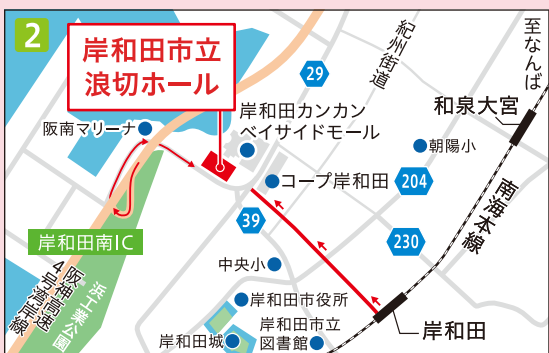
2

岸和田市立
浪切ホール

29

紀州街道

至なんば

岸和田カンカン
ベイサイドモール

和泉大宮

阪南マリーナ

朝陽小

コープ岸和田

204

南海本線

39

岸和田南IC

230

阪神高速4号湾岸線

浜工業公園

中央小

岸和田市役所

岸和田市立
図書館

岸和田城

岸和田